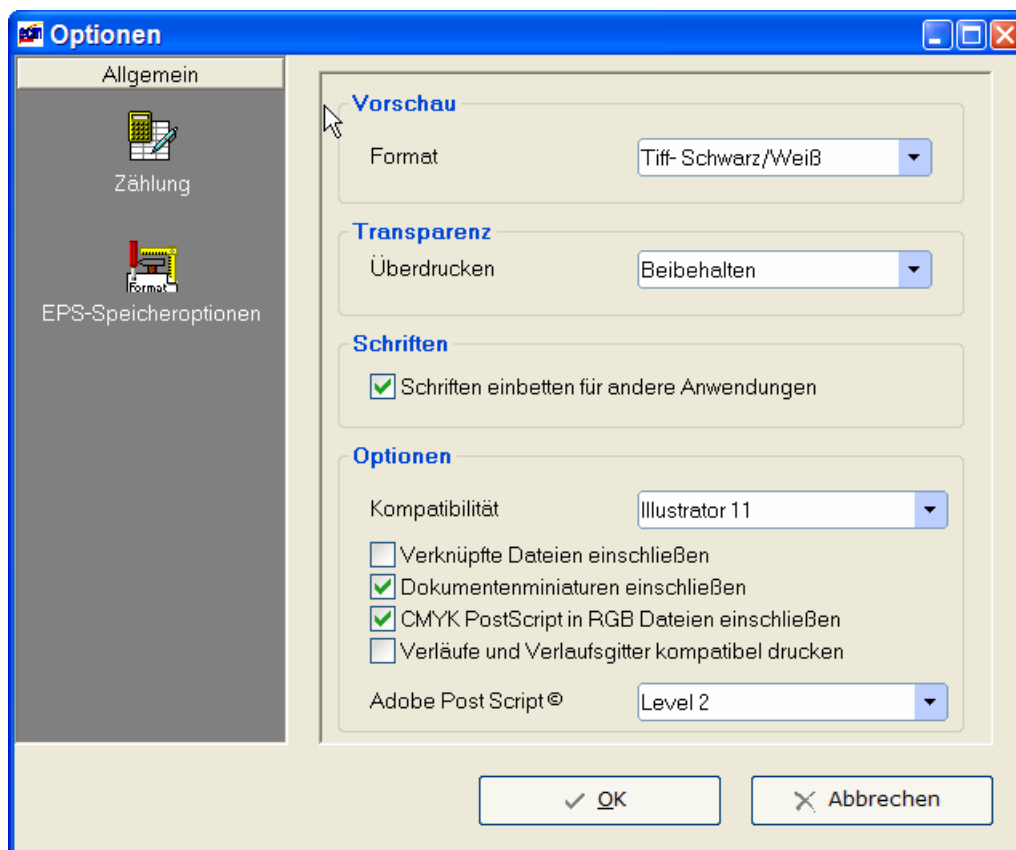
Optionen

Allgemein

Zählung

Format

EPS-Speicheroptionen

Vorschau

Format | Tiff- Schwarz/Weiß

Transparenz

Überdrucken | Beibehalten

Schriften

Schriften einbetten für andere Anwendungen

Optionen

Kompatibilität | Illustrator 11

Verknüpfte Dateien einschließen

Dokumentenminiaturen einschließen

CMYK PostScript in RGB Dateien einschließen

Verläufe und Verlaufsgitter kompatibel drucken

Adobe Post Script © | Level 2

OK

Abbrechen